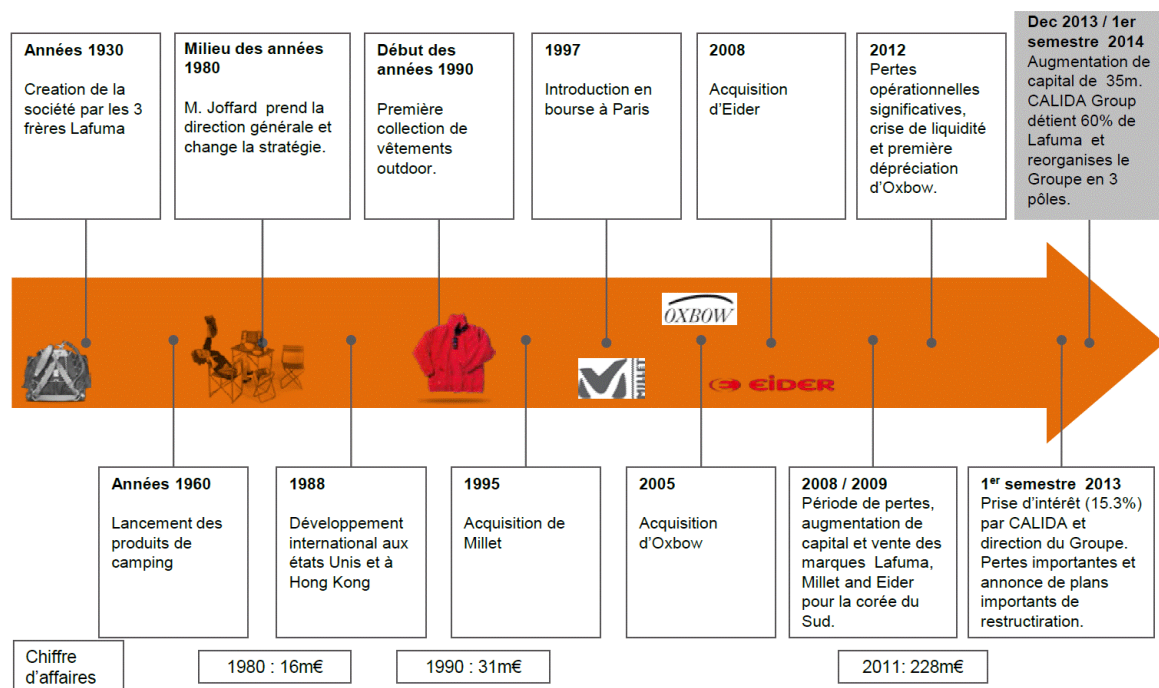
**Années 1930**

Creation de la société par les 3 frères Lafuma

**Milieu des années 1980**

M. Joffard prend la direction générale et change la stratégie.

**Début des années 1990**

Première collection de vêtements outdoor.

**1997**

Introduction en bourse à Paris

**2008**

Acquisition d'Eider

**2012**

Pertes opérationnelles significatives, crise de liquidité et première dépréciation d'Oxbow.

**Dec 2013 / 1er semestre 2014**

Augmentation de capital de 35m. CALIDA Group détient 60% de Lafuma et reorganises le Groupe en 3 pôles.

OXBOW

MILLET

EIDER

**Années 1960**

Lancement des produits de camping

**1988**

Développement international aux états Unis et à Hong Kong

**1995**

Acquisition de Millet

**2005**

Acquisition d'Oxbow

**2008 / 2009**

Période de pertes, augmentation de capital et vente des marques Lafuma, Millet and Eider pour la corée du Sud.

**1$^{er}$ semestre 2013**

Prise d'intérêt (15.3%) par CALIDA et direction du Groupe. Pertes importantes et annonce de plans importants de restructiration.

Chiffre d'affaires

1980 : 16m€

1990 : 31m€

2011: 228m€